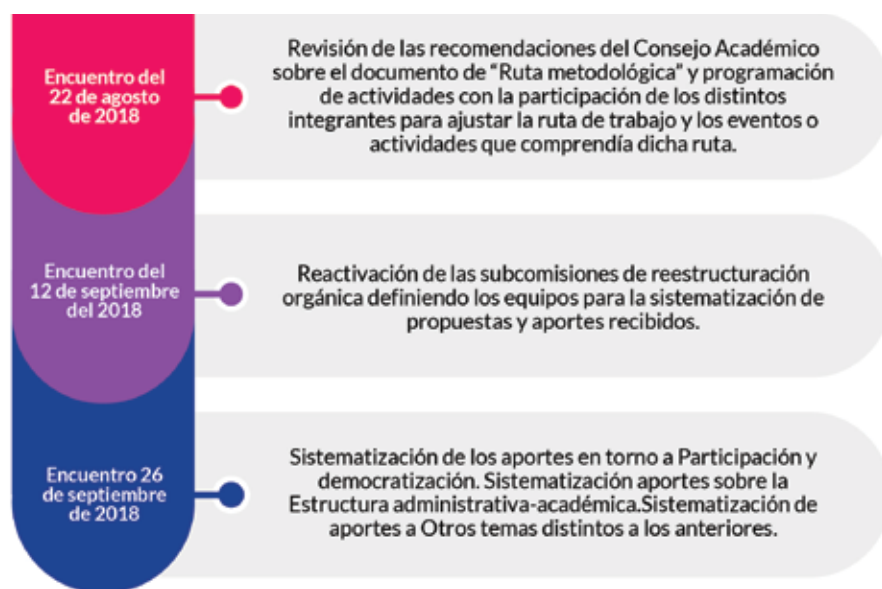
Encuentro del 22 de agosto de 2018

Revisión de las recomendaciones del Consejo Académico sobre el documento de “Ruta metodológica” y programación de actividades con la participación de los distintos integrantes para ajustar la ruta de trabajo y los eventos o actividades que comprendía dicha ruta.

Encuentro del 12 de septiembre del 2018

Reactivación de las subcomisiones de reestructuración orgánica definiendo los equipos para la sistematización de propuestas y aportes recibidos.

Encuentro 26 de septiembre de 2018

Sistematización de los aportes en torno a Participación y democratización. Sistematización aportes sobre la Estructura administrativa-académica.Sistematización de aportes a Otros temas distintos a los anteriores.